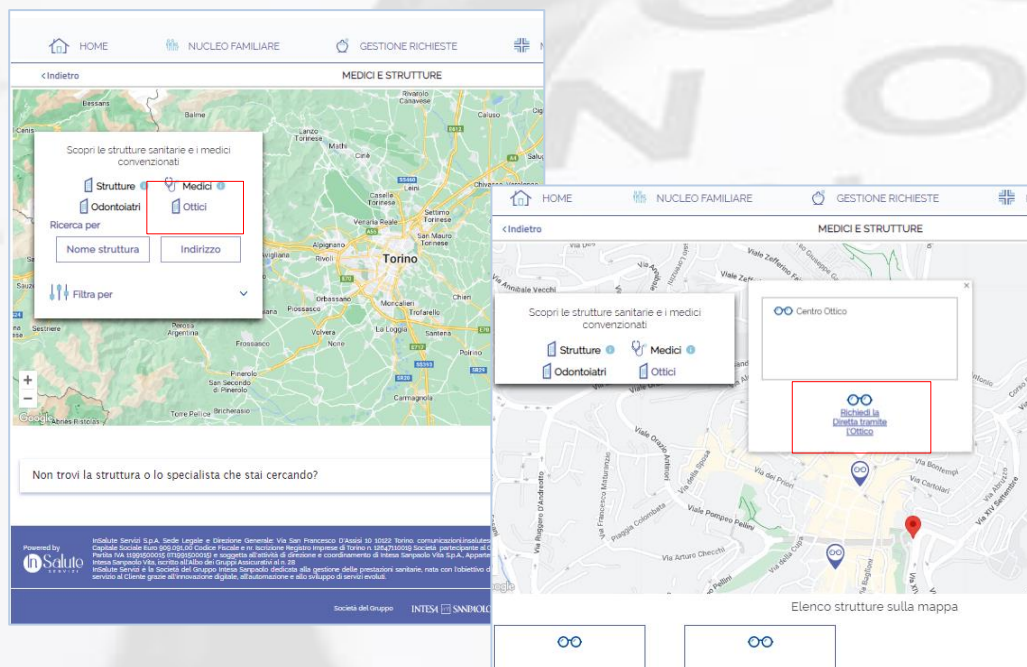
HOME NUCLEO FAMILIARE GESTIONE RICHIESTE

<Indietro MEDICI E STRUTTURE

Scopri le strutture sanitarie e i medici convenzionati

Strutture Medici
Odontoiatri Ottici

Ricerca per

Nome struttura Indirizzo

Filtra per

Torino

Non trovi la struttura o lo specialista che stai cercando?

Powered by InSalute

InSalute Servizi S.p.A. Sede Legale e Direzione Generale: Via San Francesco D'Assisi 10 10122 Torino. comunicazioni.insalute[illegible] Capitale Sociale Euro 909.091,00 Codice Fiscale e nr. Iscrizione Registro Imprese di Torino n. 12647110019 Società partecipante al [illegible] Partita IVA 11991500015 (IT11991500015) e soggetta all'attività di direzione e coordinamento di Intesa Sanpaolo Vita S.p.A., Apparte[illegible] Intesa Sanpaolo Vita, iscritto all'Albo dei Gruppi Assicurativi al n. 28
InSalute Servizi è la Società del Gruppo Intesa Sanpaolo dedicata alla gestione delle prestazioni sanitarie, nata con l'obiettivo d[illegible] servizio al Cliente grazie all'innovazione digitale, all'automazione e allo sviluppo di servizi evoluti.

Società del Gruppo INTESA SANPAOLO

HOME NUCLEO FAMILIARE GESTIONE RICHIESTE

<Indietro MEDICI E STRUTTURE

Scopri le strutture sanitarie e i medici convenzionati

Strutture Medici
Odontoiatri Ottici

Centro Ottico

Richiedi la Diretta tramite l'Ottico

Elenco strutture sulla mappa